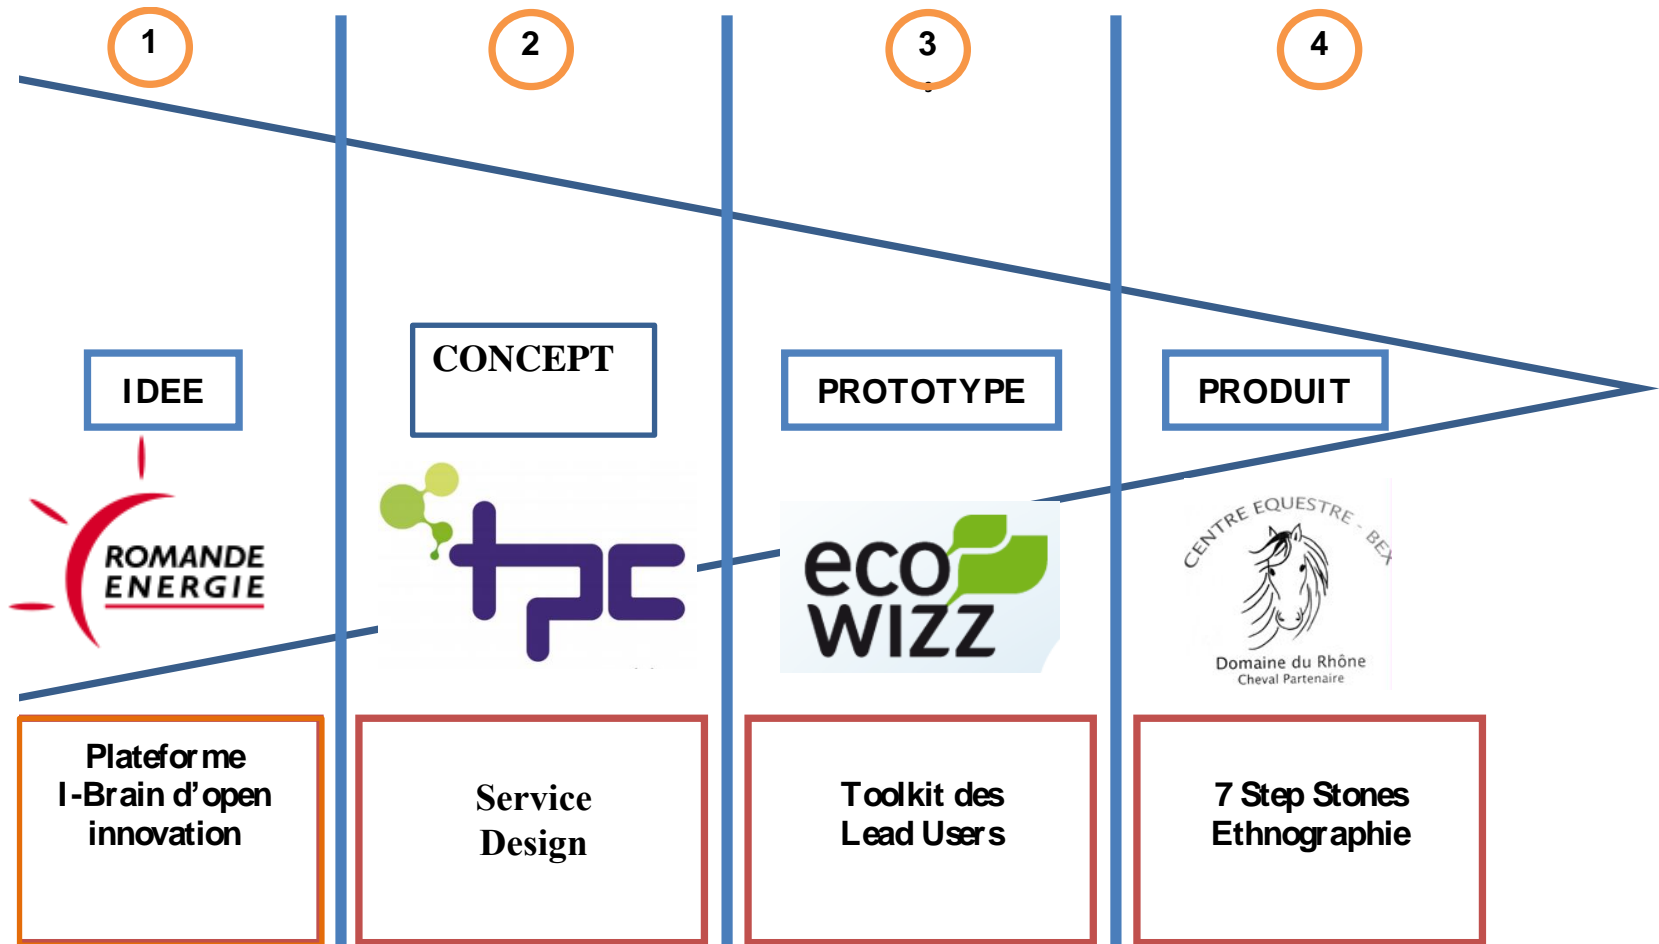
1

2

3

4

IDEE

ROMANDE ENERGIE

Plateforme I-Brain d'open innovation

CONCEPT

tpc

Service Design

PROTOTYPE

eco WIZZ

Toolkit des Lead Users

PRODUIT

CENTRE EQUESTRE - BEX

Domaine du Rhône
Cheval Partenaire

7 Step Stones Ethnographie